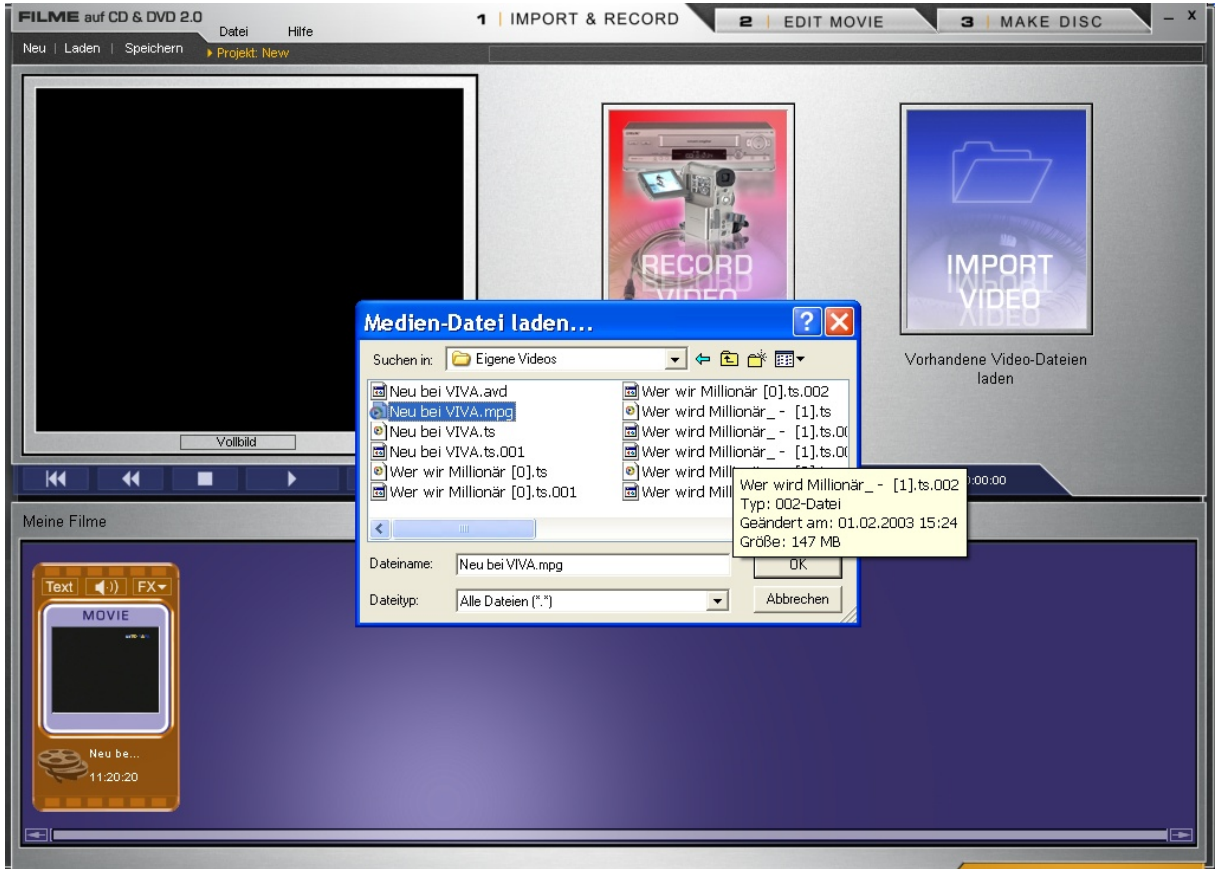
FILME auf CD & DVD 2.0
Datei
Hilfe
Neu | Laden | Speichern
Projekt: New

1 | IMPORT & RECORD
2 | EDIT MOVIE
3 | MAKE DISC

RECORD VIDEO
IMPORT VIDEO
Vorhandene Video-Dateien laden

Vollbild
0:00:00

Medien-Datei laden...
Suchen in: Eigene Videos

Neu bei VIVA.avd
Neu bei VIVA.mpg
Neu bei VIVA.ts
Neu bei VIVA.ts.001
Wer wir Millionär [0].ts
Wer wir Millionär [0].ts.001
Wer wir Millionär [0].ts.002
Wer wird Millionär_ - [1].ts
Wer wird Millionär_ - [1].ts.0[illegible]
Wer wird Millionär_ - [1].ts.0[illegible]
Wer wird Mill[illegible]
Wer wird Mill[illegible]

Wer wird Millionär_ - [1].ts.002
Typ: 002-Datei
Geändert am: 01.02.2003 15:24
Größe: 147 MB

Dateiname: Neu bei VIVA.mpg
OK
Dateityp: Alle Dateien (*.*)
Abbrechen

Meine Filme
Text
FX
MOVIE
Neu be...
11:20:20